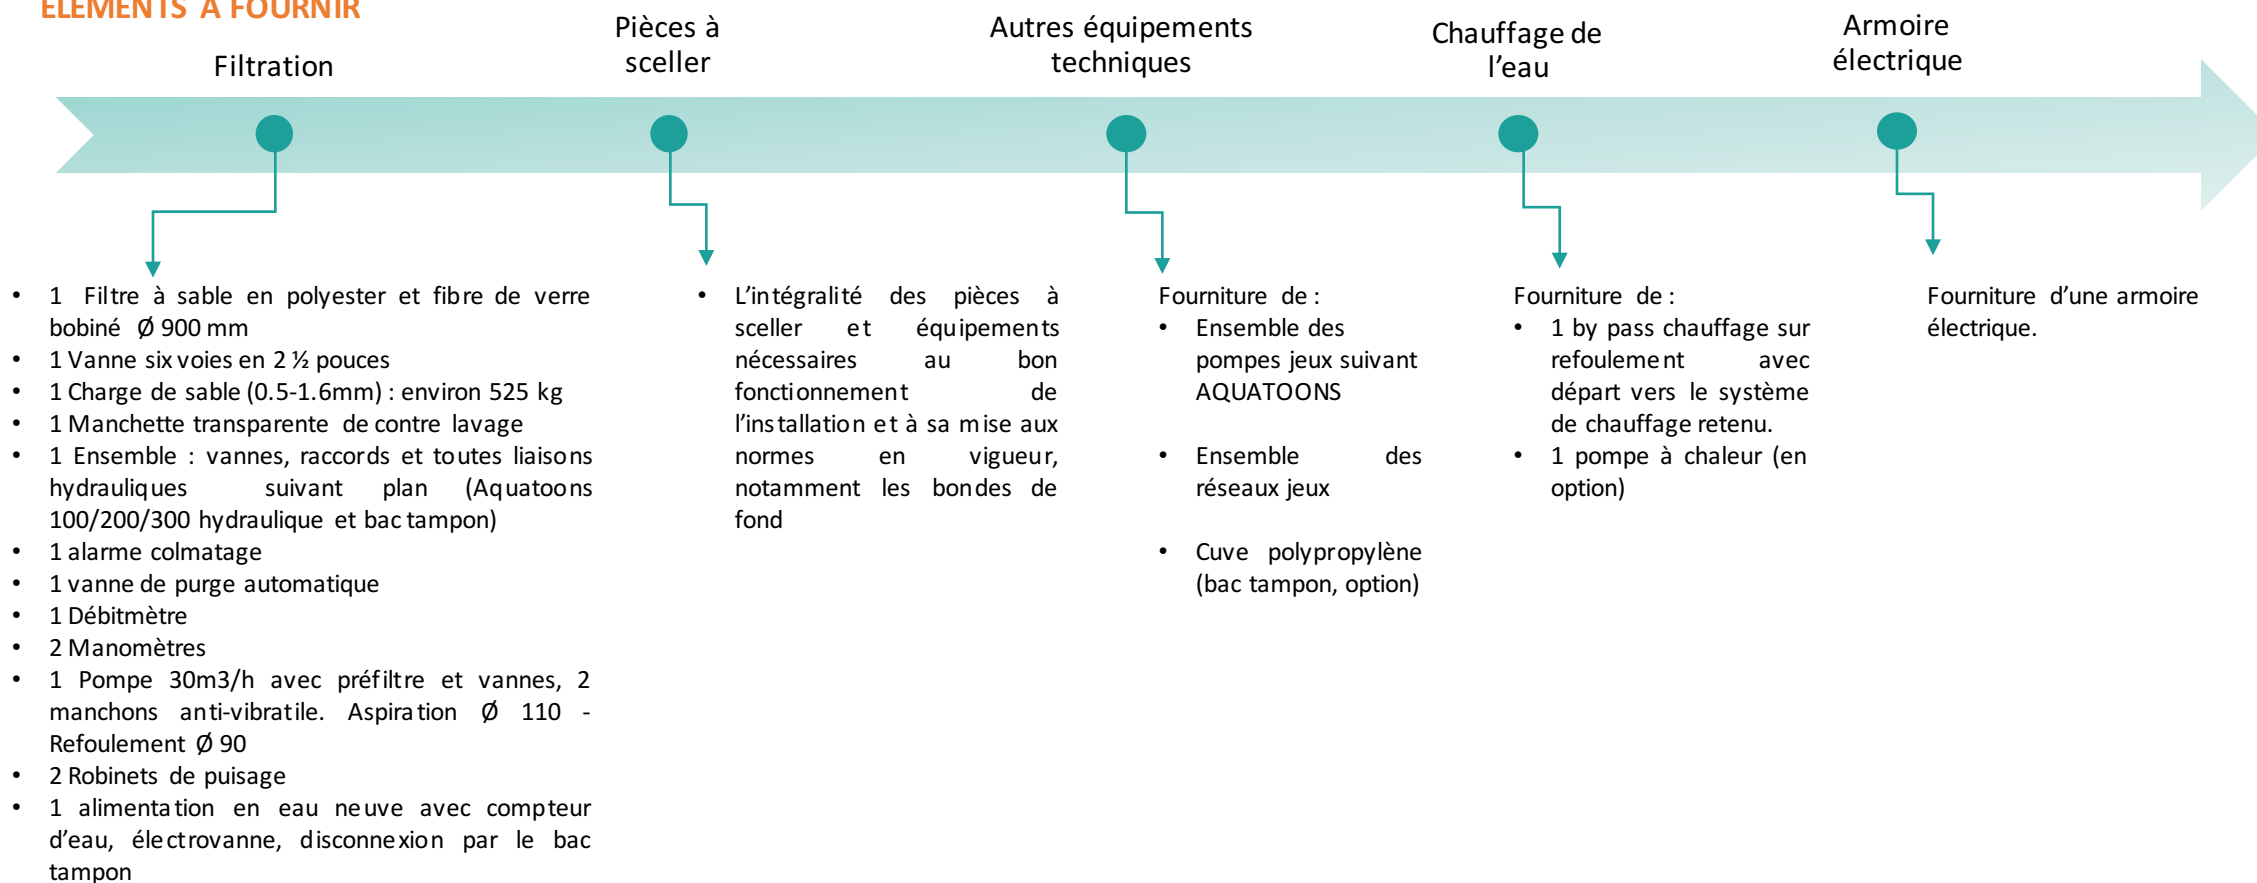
ELEMENTS A FOURNIR

Filtration

Pièces à sceller

Autres équipements techniques

Chauffage de l'eau

Armoire électrique

• 1 Filtre à sable en polyester et fibre de verre bobiné Ø 900 mm
• 1 Vanne six voies en 2 ½ pouces
• 1 Charge de sable (0.5-1.6mm) : environ 525 kg
• 1 Manchette transparente de contre lavage
• 1 Ensemble : vannes, raccords et toutes liaisons hydrauliques suivant plan (Aquatoons 100/200/300 hydraulique et bac tampon)
• 1 alarme colmatage
• 1 vanne de purge automatique
• 1 Débitmètre
• 2 Manomètres
• 1 Pompe 30m3/h avec préfiltre et vannes, 2 manchons anti-vibratile. Aspiration Ø 110 - Refoulement Ø 90
• 2 Robinets de puisage
• 1 alimentation en eau neuve avec compteur d'eau, électrovanne, disconnexion par le bac tampon

• L'intégralité des pièces à sceller et équipements nécessaires au bon fonctionnement de l'installation et à sa mise aux normes en vigueur, notamment les bondes de fond

Fourniture de :
• Ensemble des pompes jeux suivant AQUATOONS
• Ensemble des réseaux jeux
• Cuve polypropylène (bac tampon, option)

Fourniture de :
• 1 by pass chauffage sur refoulement avec départ vers le système de chauffage retenu.
• 1 pompe à chaleur (en option)

Fourniture d'une armoire électrique.